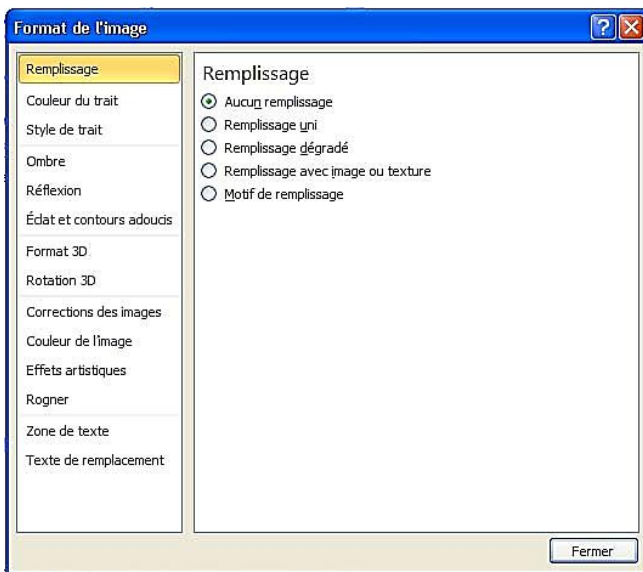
Format de l'image

Remplissage
Couleur du trait
Style de trait
Ombre
Réflexion
Éclat et contours adoucis
Format 3D
Rotation 3D
Corrections des images
Couleur de l'image
Effets artistiques
Rogner
Zone de texte
Texte de remplacement

Remplissage
Aucun remplissage
Remplissage uni
Remplissage dégradé
Remplissage avec image ou texture
Motif de remplissage

Fermer